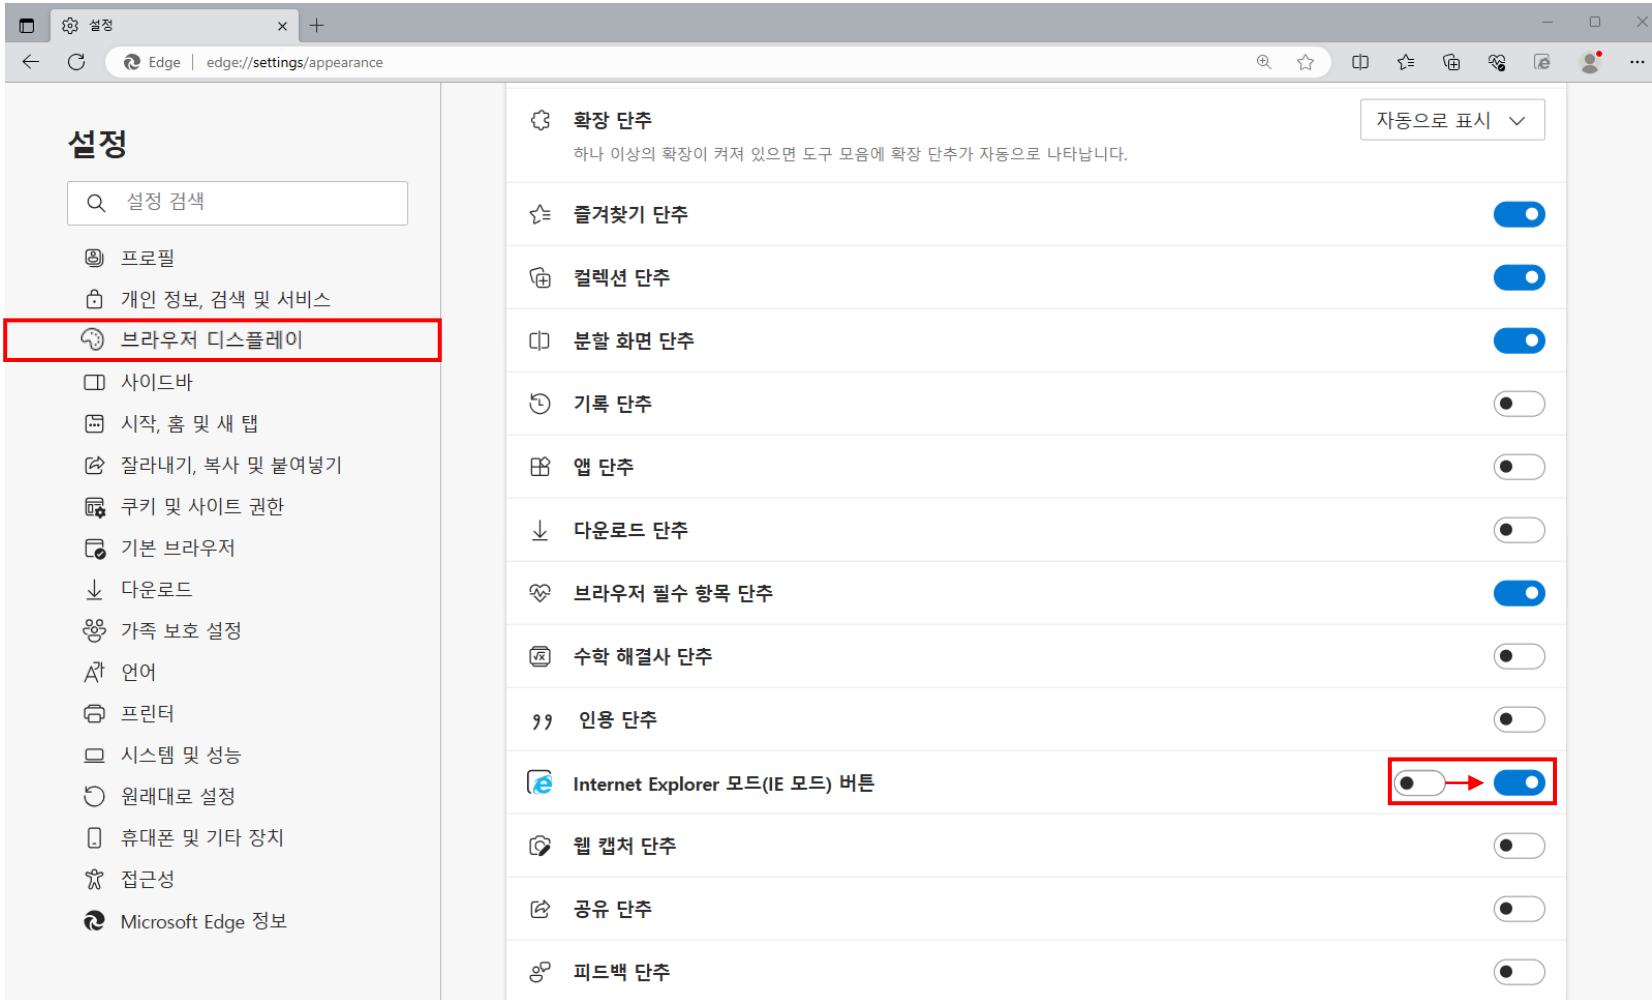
설정

Edge | edge://settings/appearance

설정

설정 검색

프로필
개인 정보, 검색 및 서비스
브라우저 디스플레이
사이드바
시작, 홈 및 새 탭
잘라내기, 복사 및 붙여넣기
쿠키 및 사이트 권한
기본 브라우저
다운로드
가족 보호 설정
언어
프린터
시스템 및 성능
원래대로 설정
휴대폰 및 기타 장치
접근성
Microsoft Edge 정보

확장 단추
하나 이상의 확장이 켜져 있으면 도구 모음에 확장 단추가 자동으로 나타납니다.
자동으로 표시

즐겨찾기 단추
컬렉션 단추
분할 화면 단추
기록 단추
앱 단추
다운로드 단추
브라우저 필수 항목 단추
수학 해결사 단추
인용 단추
Internet Explorer 모드(IE 모드) 버튼
웹 캡처 단추
공유 단추
피드백 단추